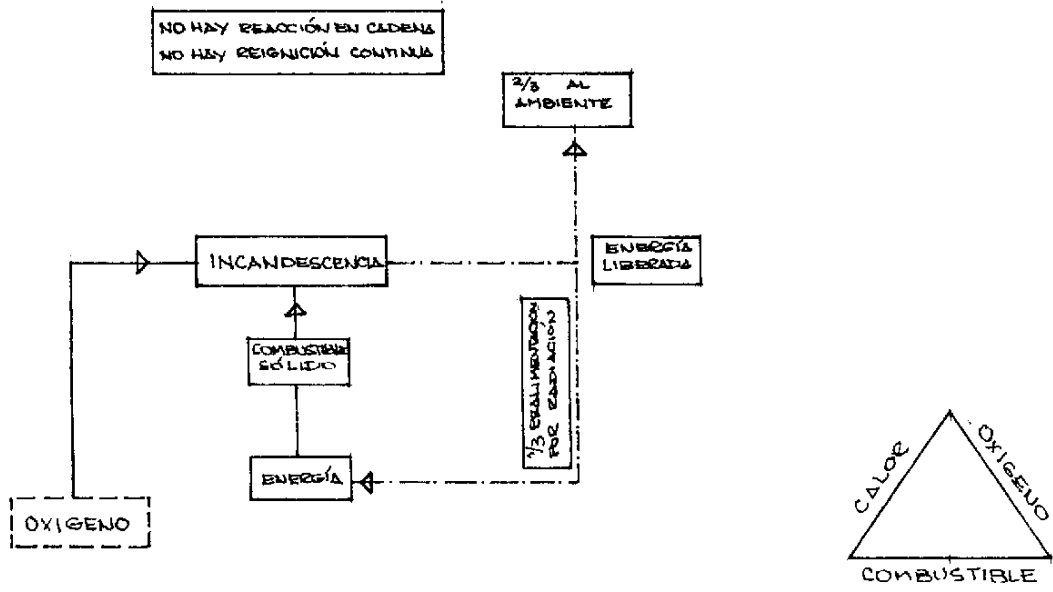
NO HAY REACCIÓN EN CADENA
NO HAY REIGNICIÓN CONTINUA

$\frac{2}{3}$ AL AMBIENTE

INCANDESCENCIA

ENERGÍA LIBERADA

COMBUSTIBLE SÓLIDO

$\frac{1}{3}$ REALIMENTACION POR RADIACION

ENERGÍA

OXIGENO

CALOR

OXIGENO

COMBUSTIBLE